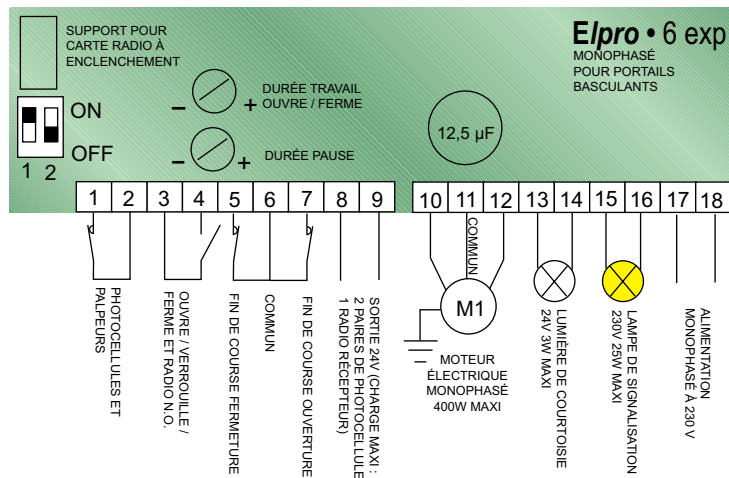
SUPPORT POUR CARTE RADIO À ENCLENCHEMENT

Elpro • 6 exp
MONOPHASÉ
POUR PORTAILS BASCULANTS

ON
OFF
1 2

– +
DURÉE TRAVAIL OUVRE / FERME

– +
DURÉE PAUSE

12,5 µF

| 1 | 2 | 3 | 4 | 5 | 6 | 7 | 8 | 9 |
|---|---|---|---|---|---|---|---|---|

| 10 | 11 | 12 | 13 | 14 | 15 | 16 | 17 | 18 |
|---|---|---|---|---|---|---|---|---|

COMMUN

M1

PHOTOCELLULES ET PALPEURS

OUVRE / VERROUILLE / FERME ET RADIO N.O.

FIN DE COURSE FERMETURE

COMMUN

FIN DE COURSE OUVERTURE

SORTIE 24V (CHARGE MAXI : 2 PAIRES DE PHOTOCELLULE 1 RADIO RÉCEPTEUR)

MOTEUR ÉLECTRIQUE MONOPHASÉ 400W MAXI

LUMIÈRE DE COURTOISIE 24V 3W MAXI

LAMPE DE SIGNALISATION 230V 25W MAXI

ALIMENTATION MONOPHASÉ À 230 V